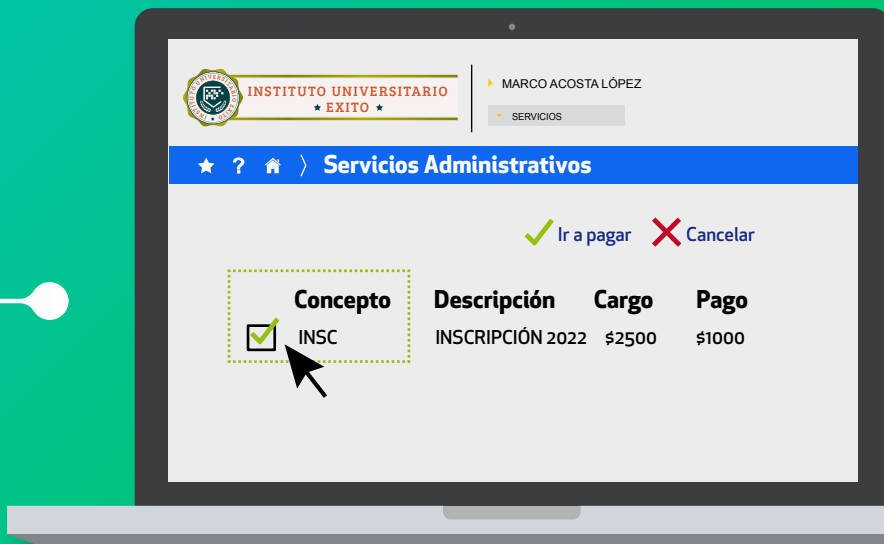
INSTITUTO UNIVERSITARIO
★ EXITO ★

MARCO ACOSTA LÓPEZ

SERVICIOS

Servicios Administrativos

Ir a pagar Cancelar

| Concepto | Descripción | Cargo | Pago |
|---|---|---|---|
| INSC | INSCRIPCIÓN 2022 | \$2500 | \$1000 |